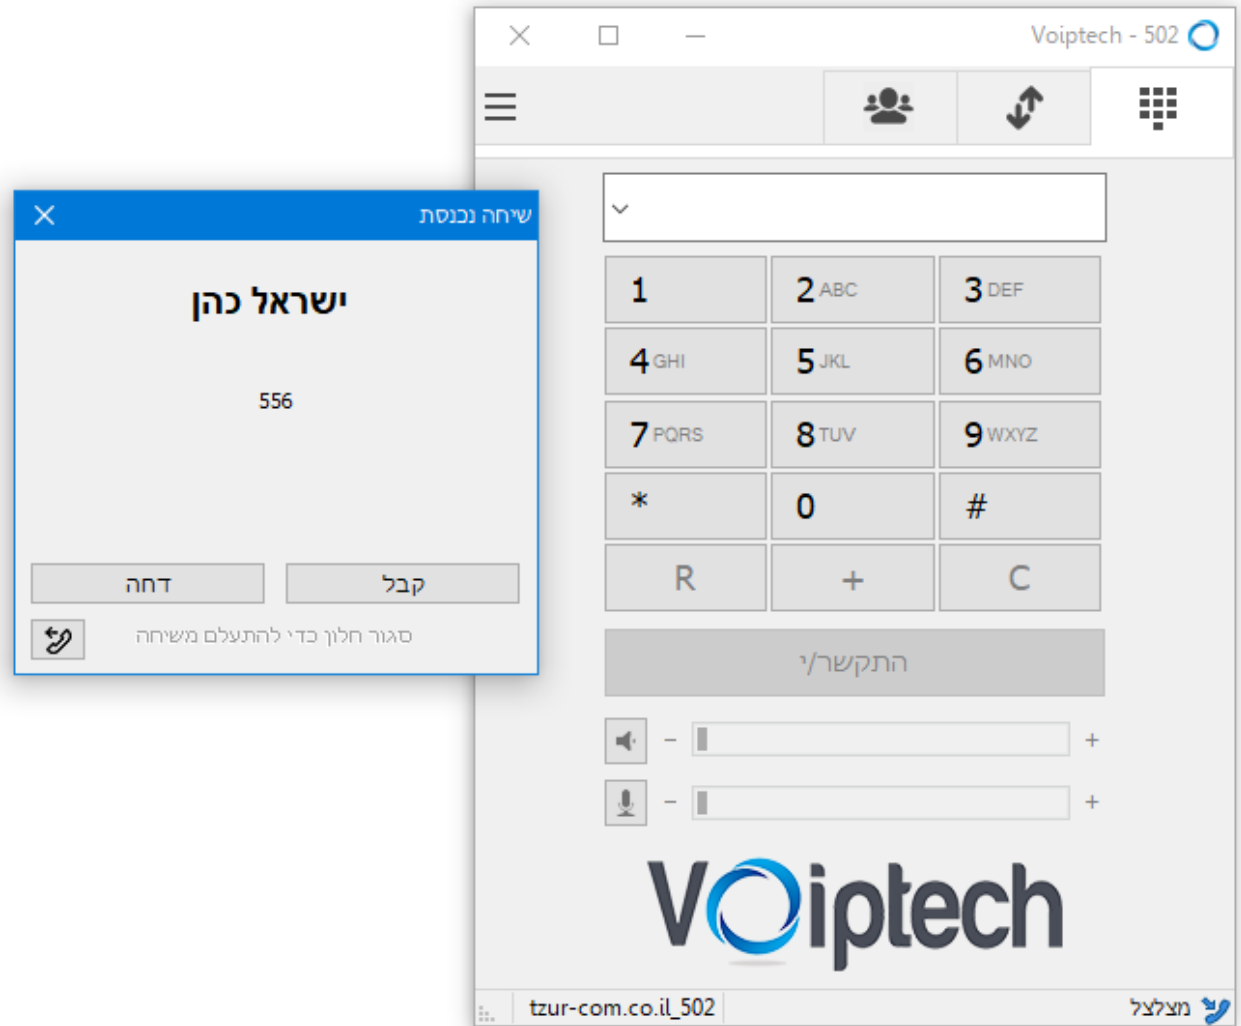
שיחה נכנסת

ישראל כהן

556

דחה | קבל

סגור חלון כדי להתעלם משיחה

Voiptech - 502

1
2 ABC
3 DEF
4 GHI
5 JKL
6 MNO
7 PQRS
8 TUV
9 WXYZ
*
0
#
R
+
C

התקשר/י

–
+
–
+

Voiptech

tzur-com.co.il_502
מצלצל